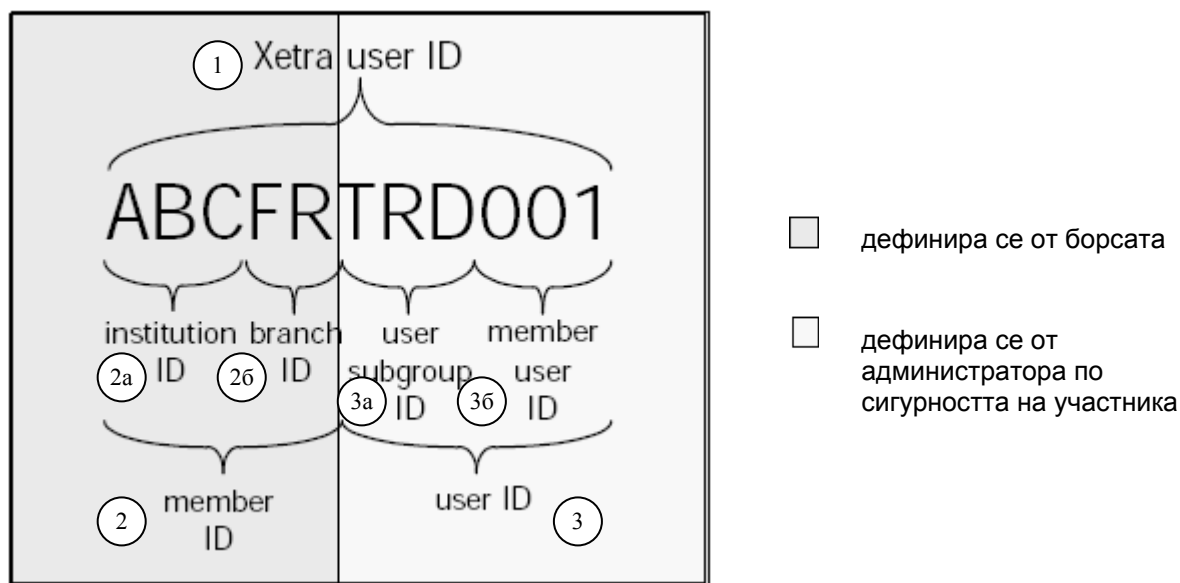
1 Xetra user ID

ABCFRTRD001

institution ID 2а

branch ID 2б

user subgroup ID 3а

member user ID 3б

2 member ID

user ID 3

дефинира се от борсата

дефинира се от администратора по сигурността на участника